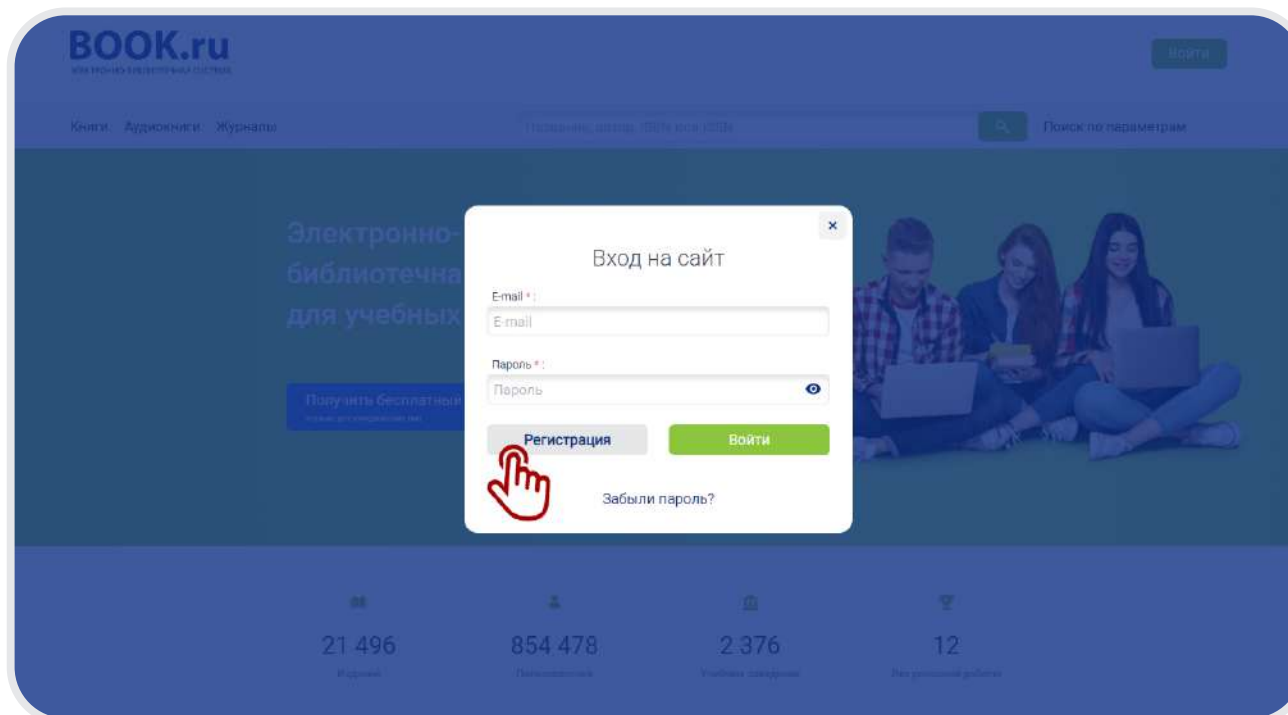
BOOK.ru
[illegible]

Войти

Книги Аудиокниги Журналы

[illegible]

Поиск по параметрам

Электронно-
библиотечна
для учебных

Получить бесплатный
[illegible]

×

Вход на сайт

E-mail * :
E-mail

Пароль * :
Пароль

Регистрация

Войти

Забыли пароль?

21 496
Изданий

854 478
Пользователей

2 376
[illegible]

12
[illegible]